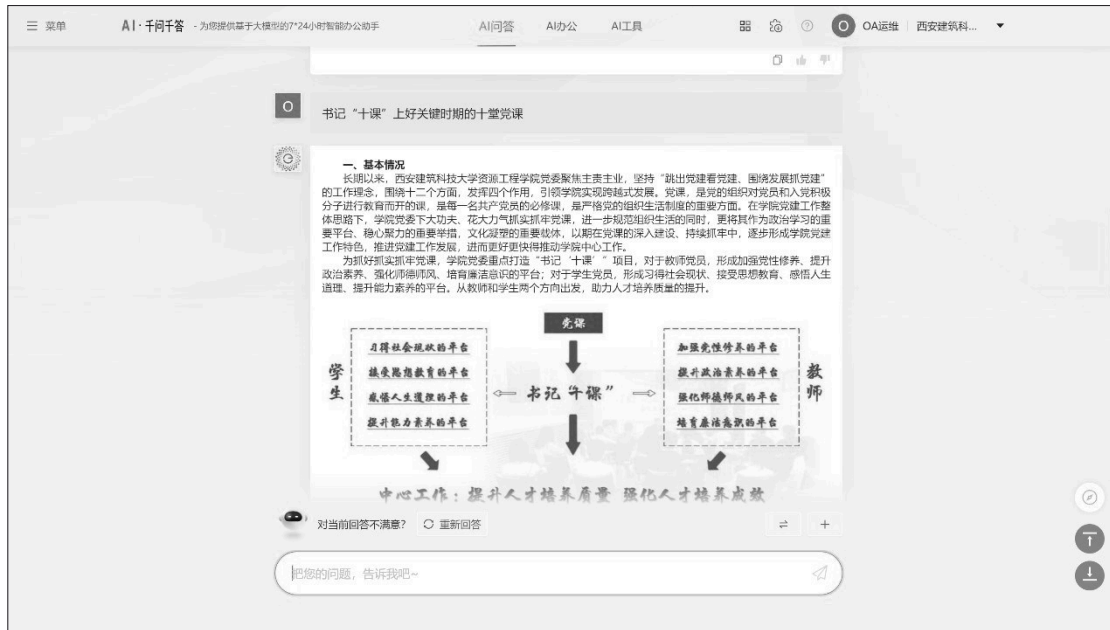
☰ 菜单　AI · 千问千答　- 为您提供基于大模型的7*24小时智能办公助手　AI问答　AI办公　AI工具　O　OA运维　西安建筑科...

O　书记“十课”上好关键时期的十堂党课

一、基本情况

长期以来，西安建筑科技大学资源工程学院党委聚焦主责主业，坚持“跳出党建看党建、围绕发展抓党建”的工作理念，用绕十二个方面，发挥四个作用，引领学院实现跨越式发展。党课，是党的组织对党员和入党积极分子进行教育而开的课，是每一名共产党员的必修课，是严格党的组织生活制度的重要形式。在学院党建工作整体思路下，学院党委下大功夫、花大力气抓实抓牢党课，进一步规范组织生活的同时，更将其作为政治学习的重要平台、稳心聚力的重要举措，文化凝聚的重要载体，以期在党课的深入建设、持续抓牢中，逐步形成学院党建工作特色，推进党建工作发展，进而更好更快得推动学院中心工作。

为抓好抓实抓牢党课，学院党委重点打造“书记‘十课’”项目，对于教师党员，形成加强党性修养、提升政治素养、强化师德师风、培育廉洁意识的平台；对于学生党员，形成习得社会现状、接受思想教育、感悟人生道理、提升能力素养的平台。从教师和学生两个方向出发，助力人才培养质量的提升。

党课

学生
习得社会现状的平台
接受思想教育的平台
感悟人生道理的平台
提升能力素养的平台

书记“十课”

教师
加强党性修养的平台
提升政治素养的平台
强化师德师风的平台
培育廉洁意识的平台

中心工作：提升人才培养质量 强化人才培养成效

对当前回答不满意？　重新回答

把您的问题，告诉我吧~